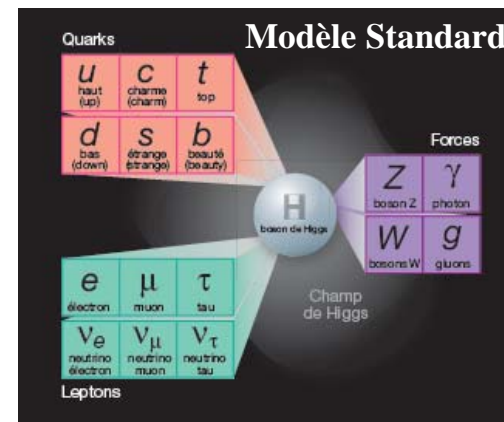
Modèle Standard

Quarks

$u$
haut
(up)

$c$
charme
(charm)

$t$
top

$d$
bas
(down)

$s$
étrange
(strange)

$b$
beauté
(beauty)

H
boson de Higgs

Forces

$Z$
boson Z

$\gamma$
photon

$W$
bosons W

$g$
gluons

Champ
de Higgs

$e$
électron

$\mu$
muon

$\tau$
tau

$\nu_e$
neutrino
électron

$\nu_\mu$
neutrino
muon

$\nu_\tau$
neutrino
tau

Leptons